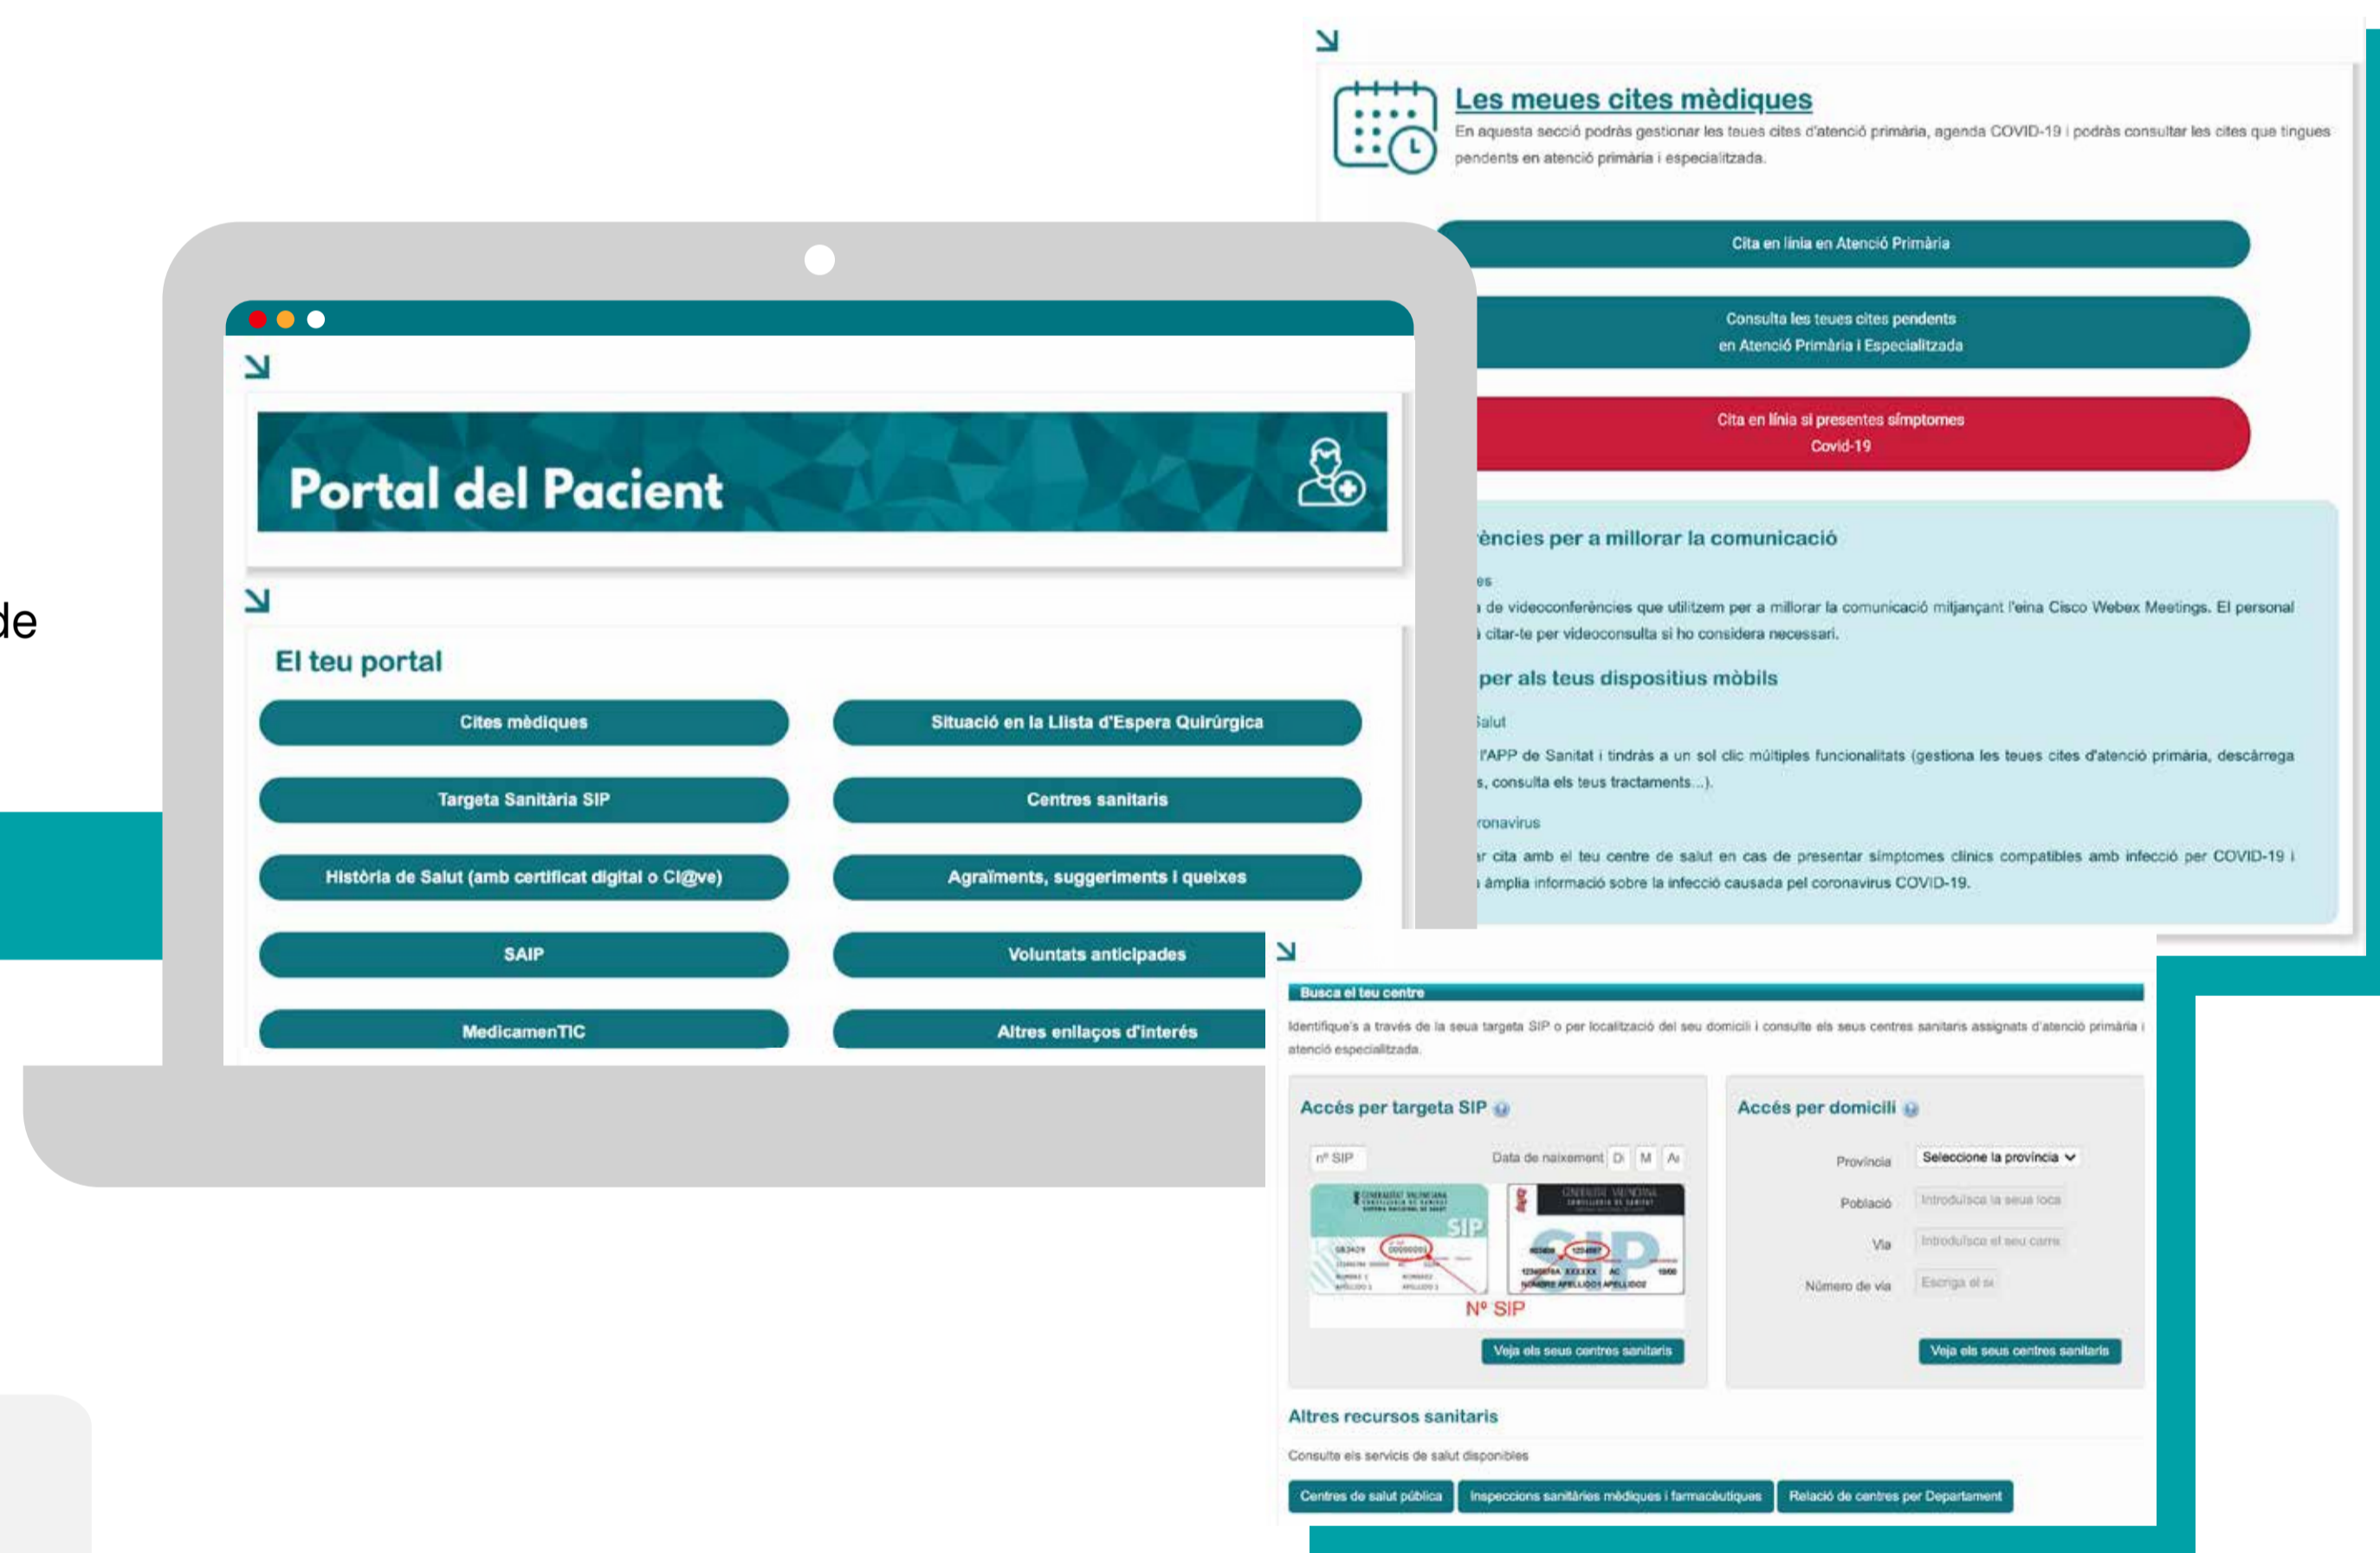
de

Portal del Pacient

El teu portal

Cites mèdiques

Situació en la Llista d'Espera Quirúrgica

Targeta Sanitària SIP

Centres sanitaris

Història de Salut (amb certificat digital o Cl@ve)

Agraïments, suggeriments i queixes

SAIP

Voluntats anticipades

MedicamenTIC

Altres enllaços d'interés

Les meues cites mèdiques

En aquesta secció podràs gestionar les teues cites d'atenció primària, agenda COVID-19 i podràs consultar les cites que tingues pendents en atenció primària i especialitzada.

Cita en línia en Atenció Primària

Consulta les teues cites pendents en Atenció Primària i Especialitzada

Cita en línia si presentes símptomes Covid-19

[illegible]ències per a millorar la comunicació

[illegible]es

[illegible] de videoconferències que utilitzem per a millorar la comunicació mitjançant l'eina Cisco Webex Meetings. El personal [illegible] citar-te per videoconsulta si ho considera necessari.

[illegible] per als teus dispositius mòbils

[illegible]alut

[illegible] l'APP de Sanitat i tindràs a un sol clic múltiples funcionalitats (gestiona les teues cites d'atenció primària, descàrrega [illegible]s, consulta els teus tractaments...).

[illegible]ronavirus

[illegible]r cita amb el teu centre de salut en cas de presentar símptomes clínics compatibles amb infecció per COVID-19 i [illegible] àmplia informació sobre la infecció causada pel coronavirus COVID-19.

Busca el teu centre

Identifique's a través de la seua targeta SIP o per localització del seu domicili i consulte els seus centres sanitaris assignats d'atenció primària i atenció especialitzada.

Accés per targeta SIP

nº SIP

Data de naixement D M A

SIP

Nº SIP

Veja els seus centres sanitaris

Accés per domicili

Provincia Seleccione la provincia

Població Introduïsca la seua loca

Via Introduïsca el seu carre

Número de via Escriga el nº

Veja els seus centres sanitaris

Altres recursos sanitaris

Consulte els servicis de salut disponibles

Centres de salut pública

Inspeccions sanitàries mèdiques i farmacèutiques

Relació de centres per Departament